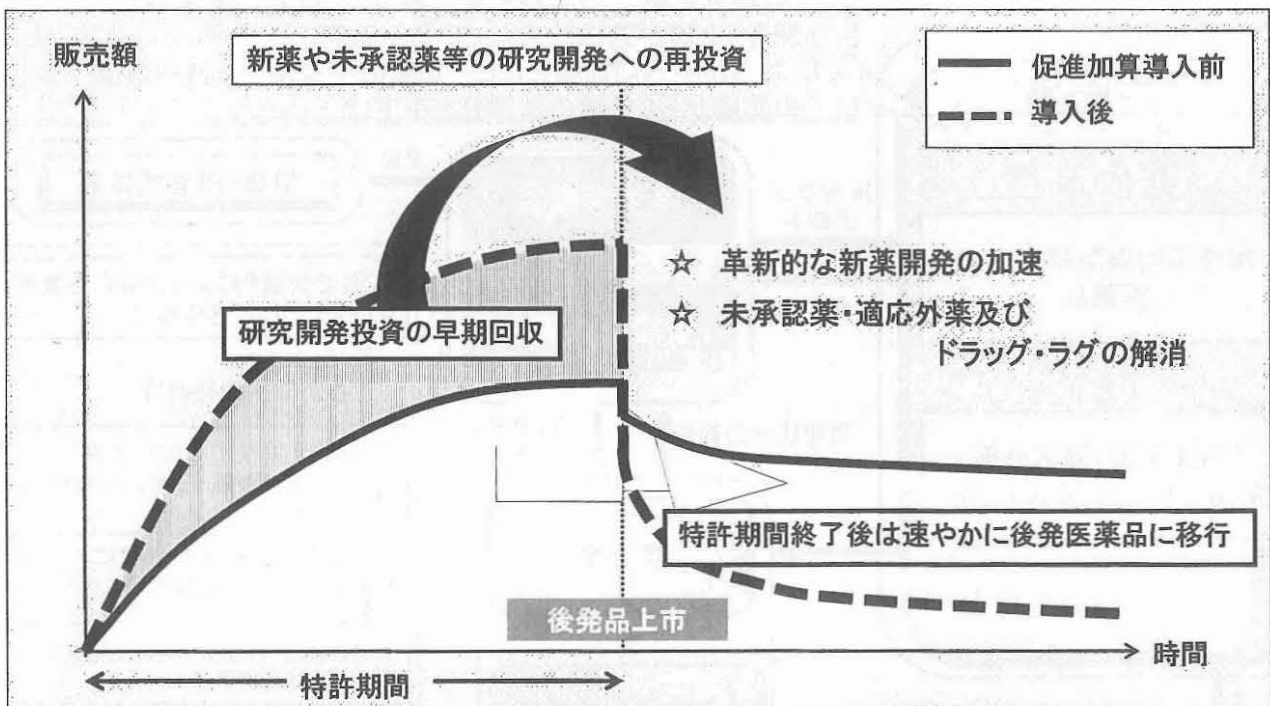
販売額

新薬や未承認薬等の研究開発への再投資

促進加算導入前

導入後

☆ 革新的な新薬開発の加速

☆ 未承認薬・適応外薬及び ドラッグ・ラグの解消

研究開発投資の早期回収

特許期間終了後は速やかに後発医薬品に移行

後発品上市

時間

特許期間